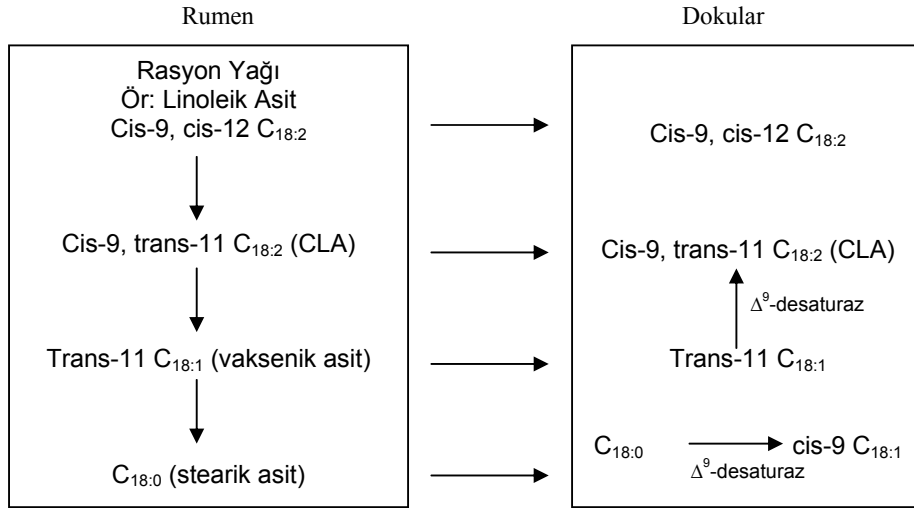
Rumen

Rasyon Yağı
Ör: Linoleik Asit
Cis-9, cis-12 $C_{18:2}$

Cis-9, trans-11 $C_{18:2}$ (CLA)

Trans-11 $C_{18:1}$ (vaksenik asit)

$C_{18:0}$ (stearik asit)

Dokular

Cis-9, cis-12 $C_{18:2}$

Cis-9, trans-11 $C_{18:2}$ (CLA)

$\Delta^9$-desaturaz

Trans-11 $C_{18:1}$

$C_{18:0}$ cis-9 $C_{18:1}$

$\Delta^9$-desaturaz